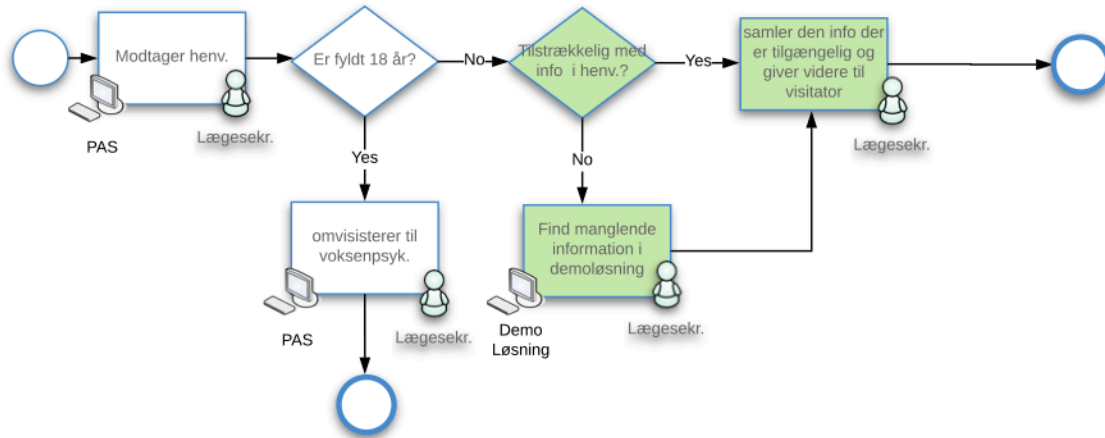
Modtager henv.

PAS

Lægesekr.

Er fyldt 18 år?

No

Tilstrækkelig med info i henv.?

Yes

samler den info der er tilgængelig og giver videre til visitator

Lægesekr.

Yes

omvisisterer til voksenpsyk.

PAS

Lægesekr.

No

Find manglende information i demoløsning

Demo Løsning

Lægesekr.